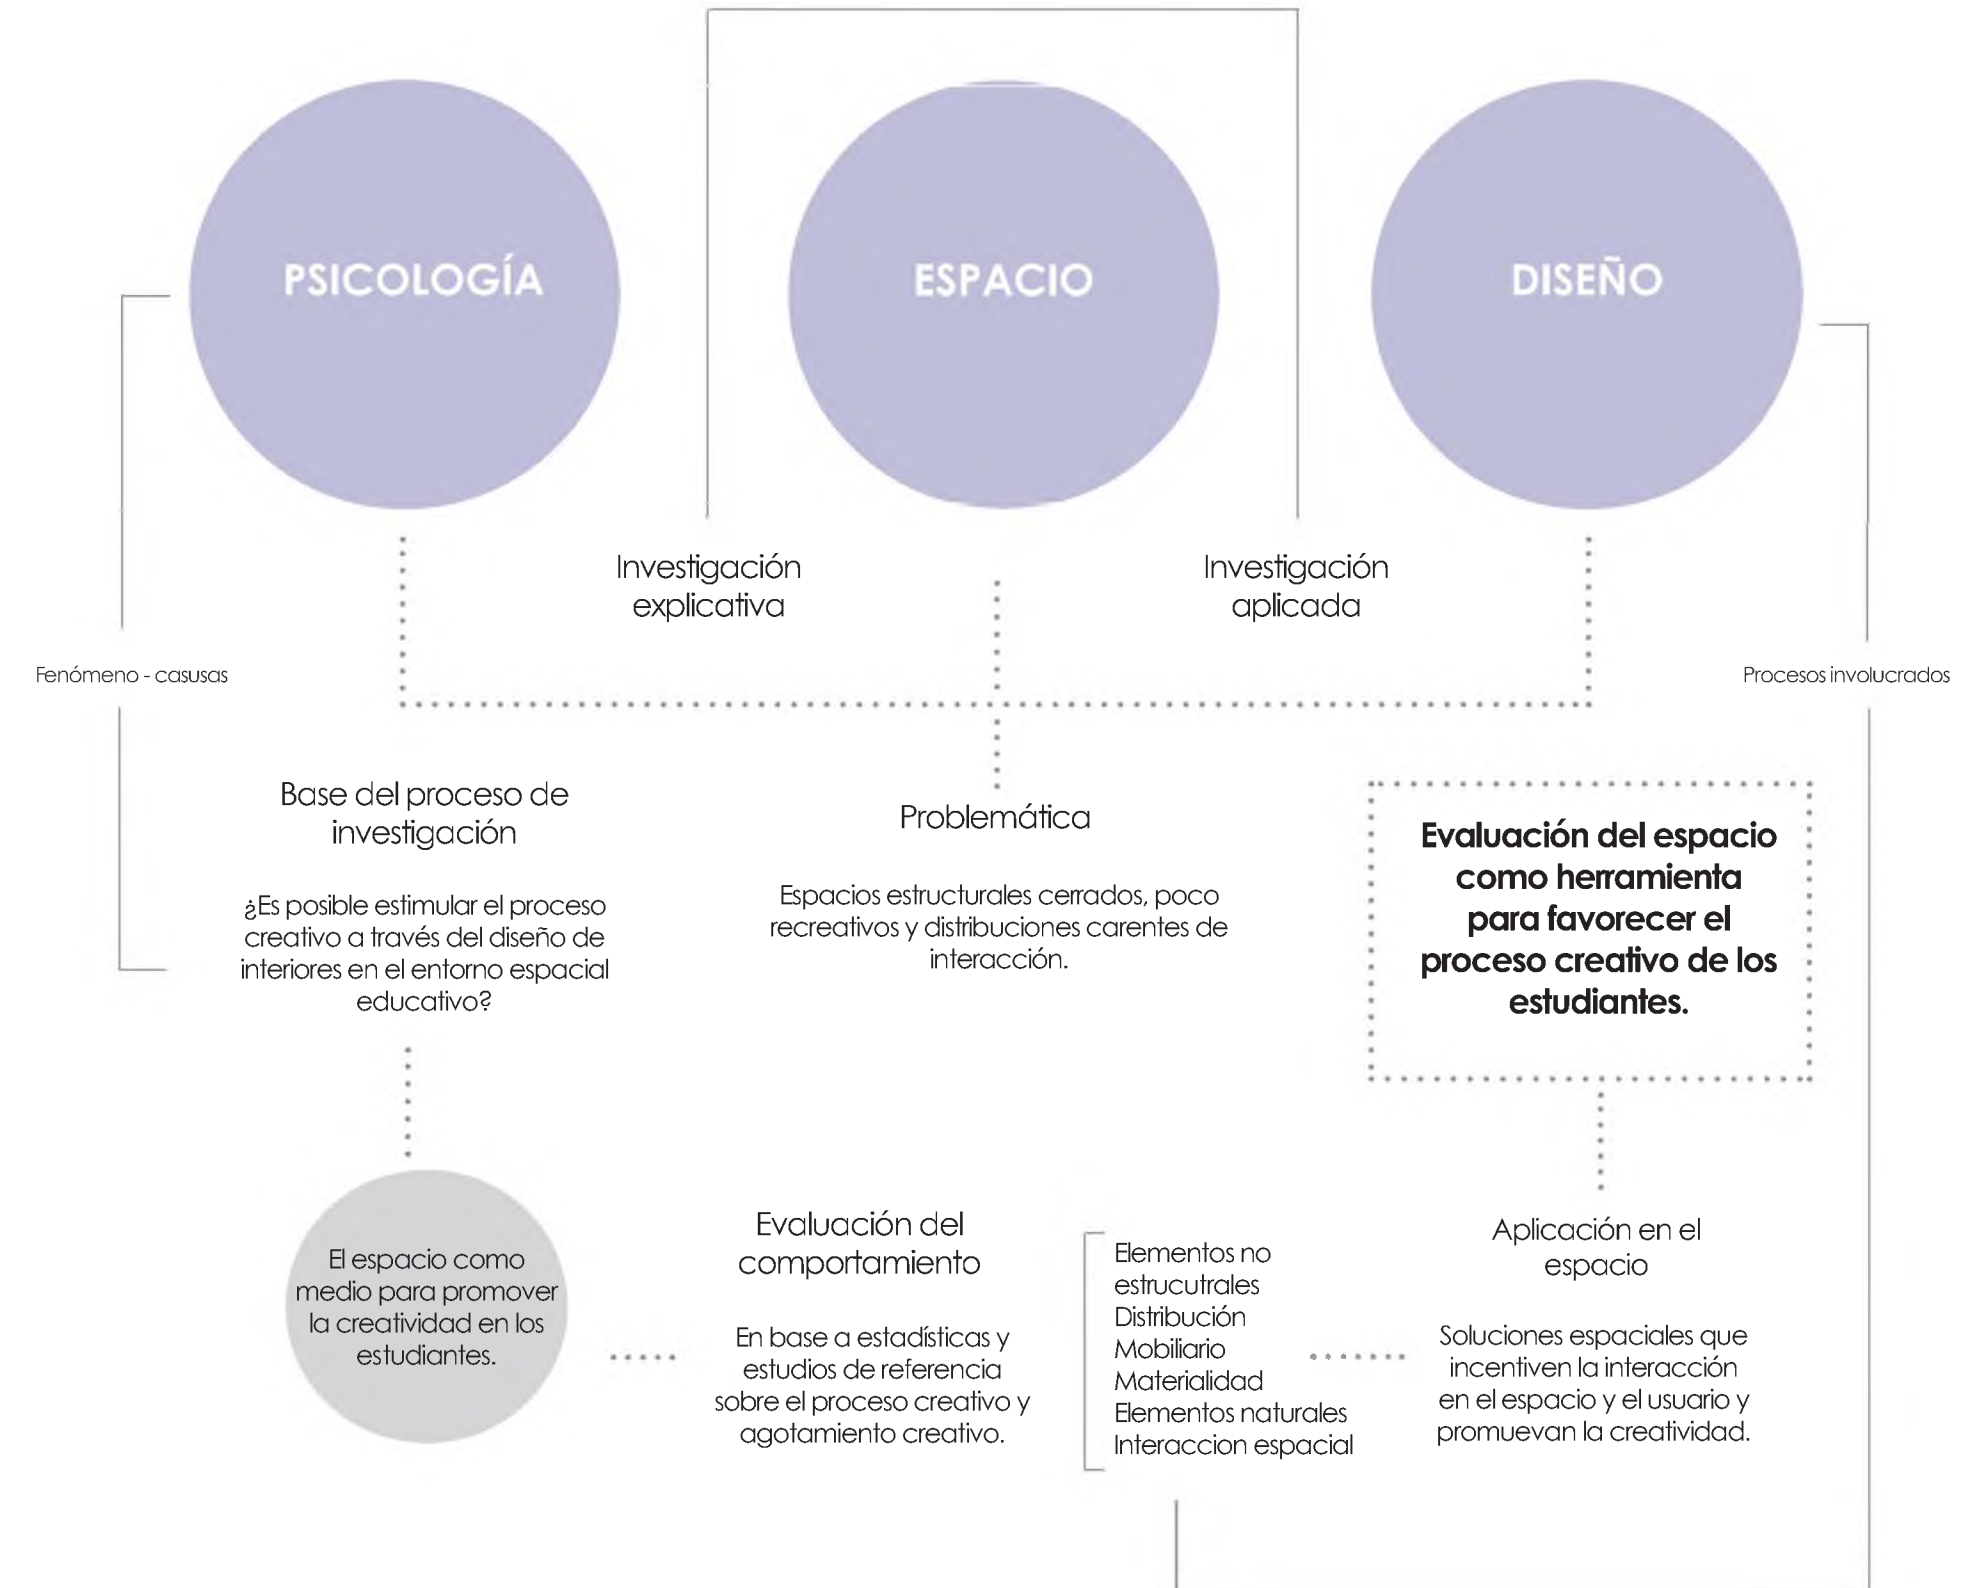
PSICOLOGÍA

ESPACIO

DISEÑO

Investigación explicativa

Investigación aplicada

Fenómeno - casusas

Procesos involucrados

Base del proceso de investigación

¿Es posible estimular el proceso creativo a través del diseño de interiores en el entorno espacial educativo?

Problemática

Espacios estructurales cerrados, poco recreativos y distribuciones carentes de interacción.

Evaluación del espacio como herramienta para favorecer el proceso creativo de los estudiantes.

El espacio como medio para promover la creatividad en los estudiantes.

Evaluación del comportamiento

En base a estadísticas y estudios de referencia sobre el proceso creativo y agotamiento creativo.

Elementos no estrucutrales
Distribución
Mobiliario
Materialidad
Elementos naturales
Interaccion espacial

Aplicación en el espacio

Soluciones espaciales que incentiven la interacción en el espacio y el usuario y promuevan la creatividad.